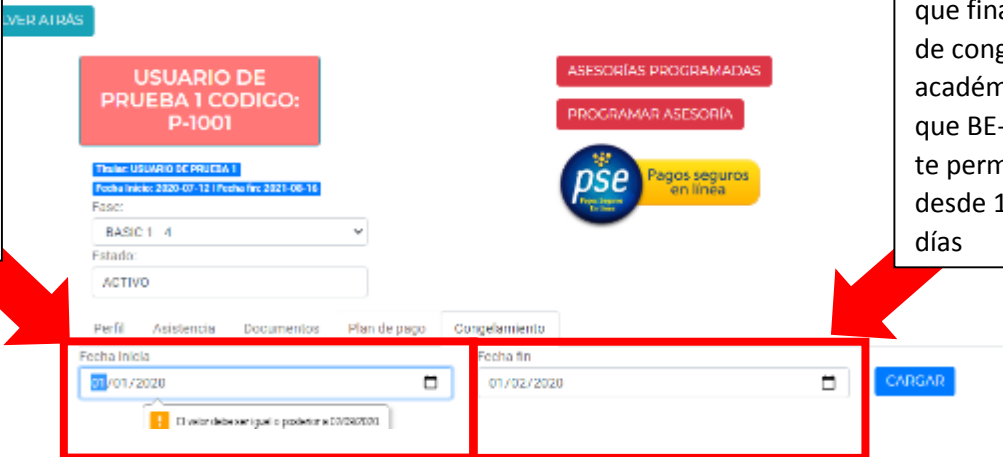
LVER ATRÁS

USUARIO DE PRUEBA 1 CODIGO: P-1001

Titular: USUARIO DE PRUEBA 1
Fecha inicio: 2020-07-12 | Fecha fin: 2021-08-16

Fase:
BASIC 1 - 4
Estado:
ACTIVO

ASESORÍAS PROGRAMADAS
PROGRAMAR ASESORÍA

pse
Pagos Seguros En línea
Pagos seguros en línea

que fina
de cong
académ
que BE-
te perm
desde 1
días

Perfil | Asistencia | Documentos | Plan de pago | Congelamiento

Fecha inicio
01/01/2020
El valor debe ser igual o posterior a 03/28/2020

Fecha fin
01/02/2020

CARGAR